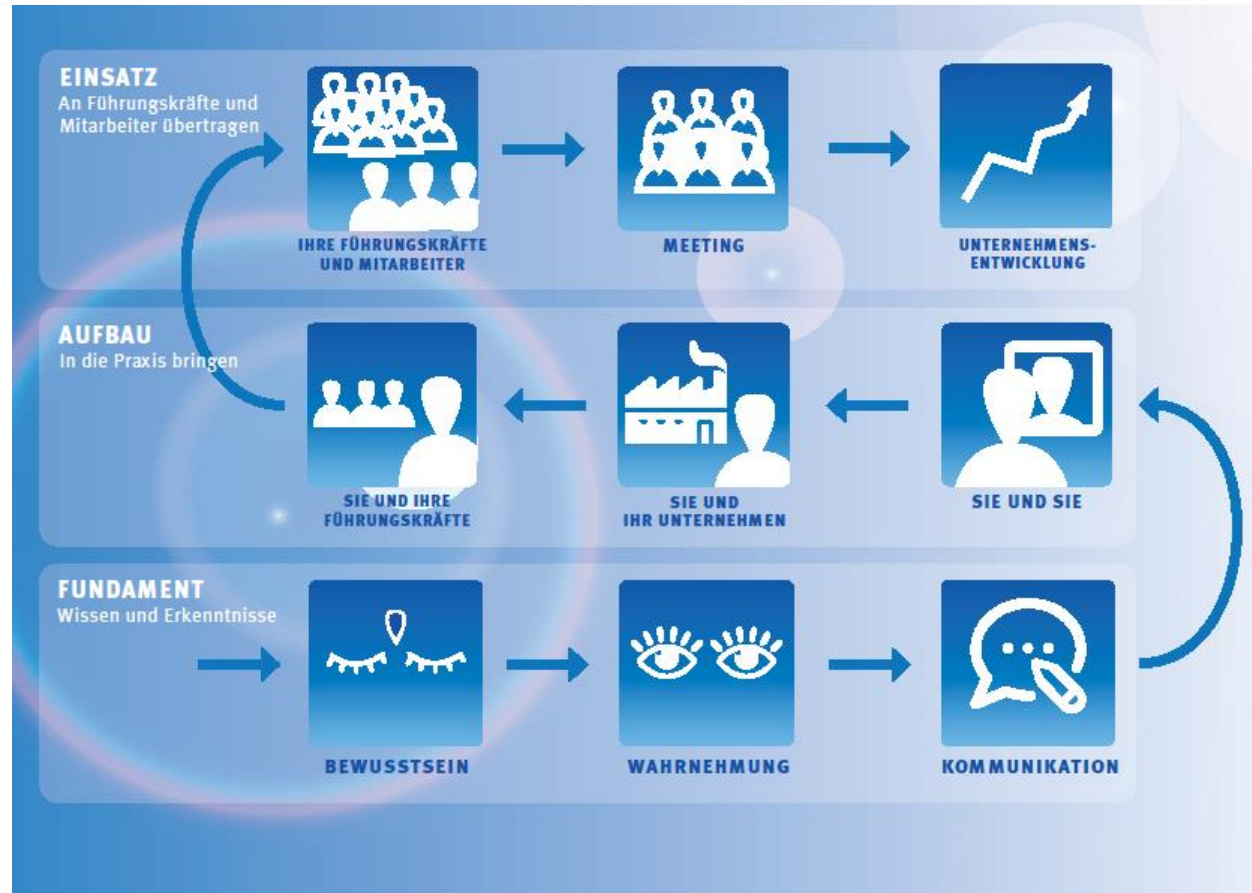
EINSATZ
An Führungskräfte und Mitarbeiter übertragen

IHRE FÜHRUNGSKRÄFTE UND MITARBEITER

MEETING

UNTERNEHMENSENTWICKLUNG

AUFBAU
In die Praxis bringen

SIE UND IHRE FÜHRUNGSKRÄFTE

SIE UND IHR UNTERNEHMEN

SIE UND SIE

FUNDAMENT
Wissen und Erkenntnisse

BEWUSSTSEIN

WAHRNEHMUNG

KOMMUNIKATION